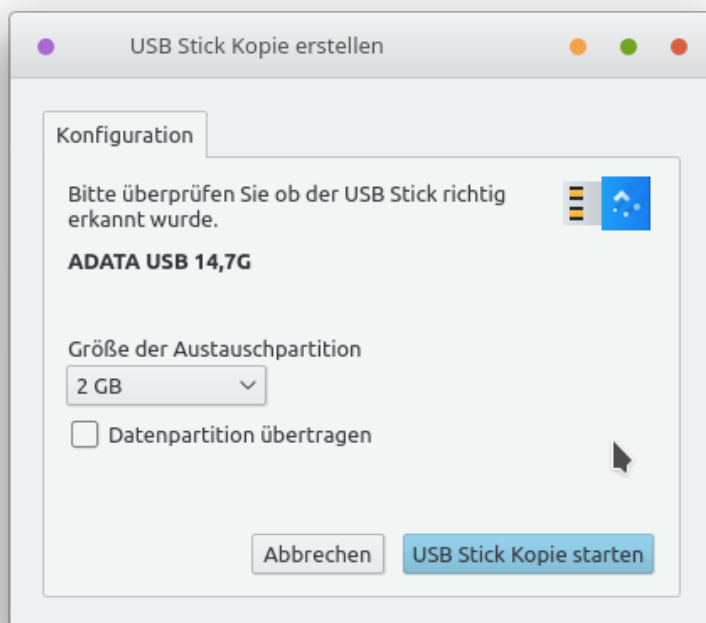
USB Stick Kopie erstellen

Konfiguration

Bitte überprüfen Sie ob der USB Stick richtig erkannt wurde.

ADATA USB 14,7G

Größe der Austauschpartition

2 GB

Datenpartition übertragen

Abbrechen

USB Stick Kopie starten